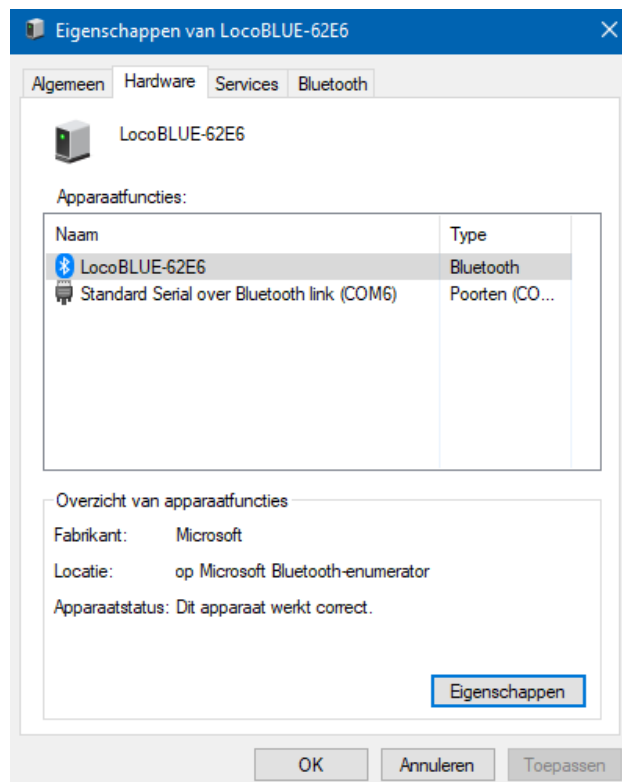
Eigenschappen van LocoBLUE-62E6

Algemeen | Hardware | Services | Bluetooth

LocoBLUE-62E6

Apparaatfuncties:

| Naam | Type |
|---|---|
| LocoBLUE-62E6 | Bluetooth |
| Standard Serial over Bluetooth link (COM6) | Poorten (CO... |

Overzicht van apparaatfuncties

Fabrikant: Microsoft

Locatie: op Microsoft Bluetooth-enumerator

Apparaatstatus: Dit apparaat werkt correct.

Eigenschappen

OK | Annuleren | Toepassen